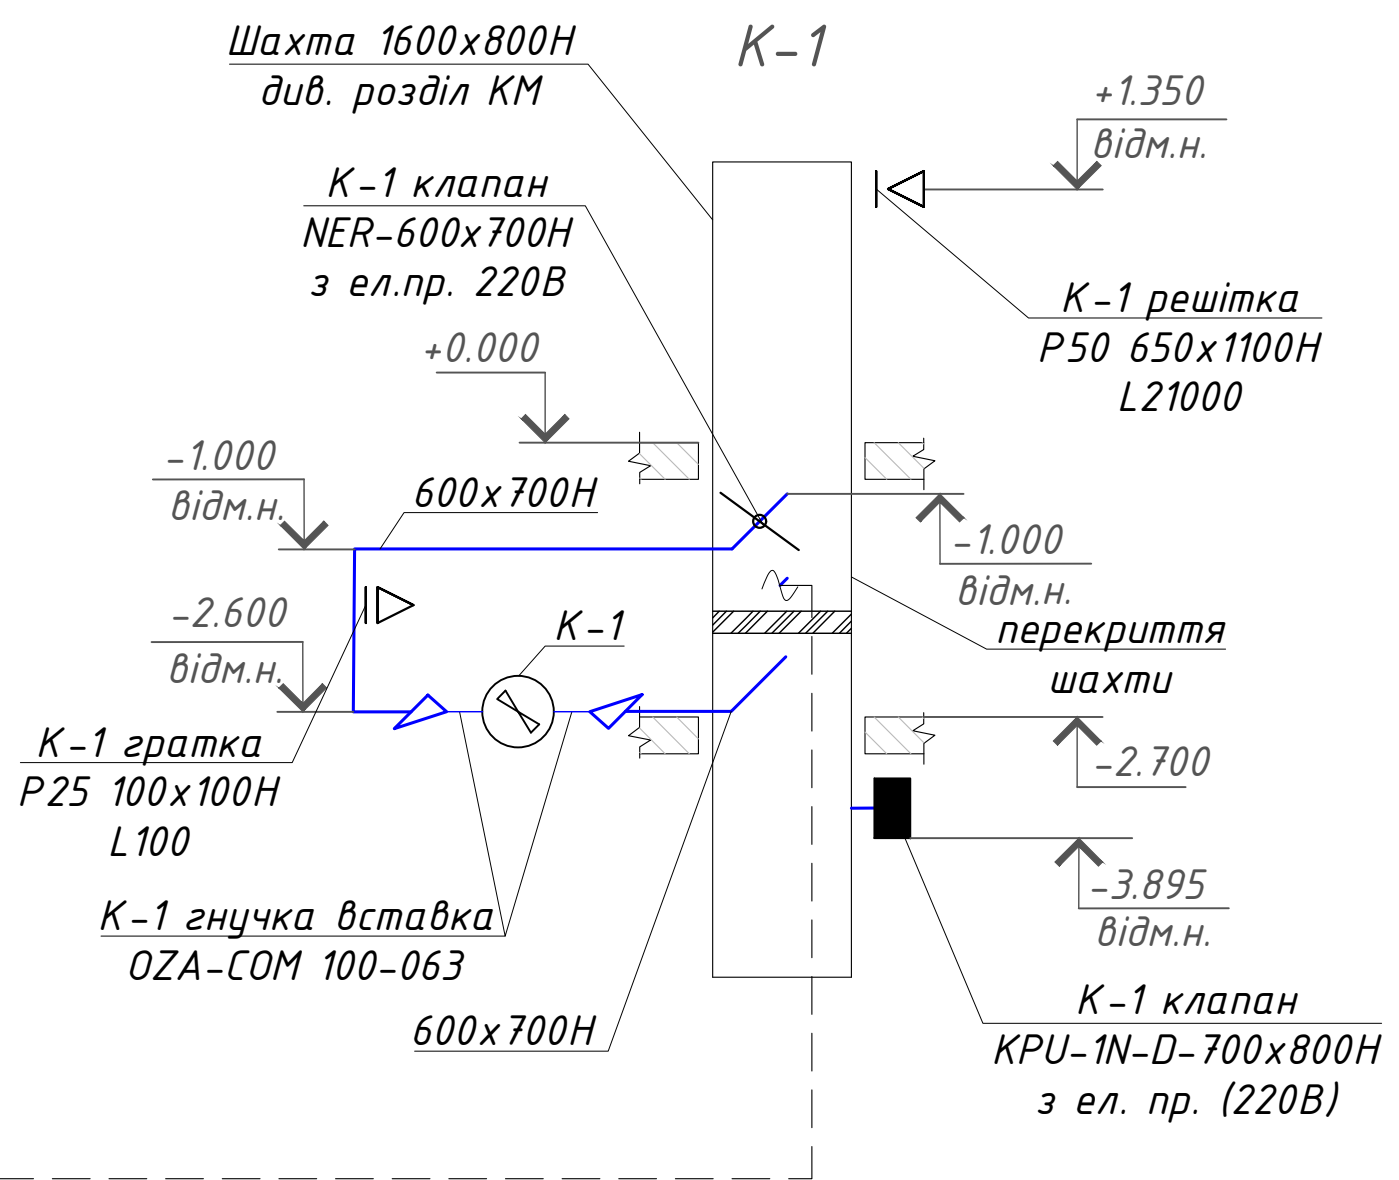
Шахта 1600x800Н
див. розділ КМ

К-1

+1.350
відм.н.

К-1 клапан
NER-600x700H
з ел.пр. 220В

К-1 решітка
Р50 650x1100Н
L21000

+0.000

-1.000
відм.н.

600x700H

-1.000
відм.н.

-2.600
відм.н.

К-1

перекриття
шахти

К-1 гратка
Р25 100x100Н
L100

-2.700

-3.895
відм.н.

К-1 гнучка вставка
OZA-COM 100-063

600x700H

К-1 клапан
KPU-1N-D-700x800H
з ел. пр. (220В)